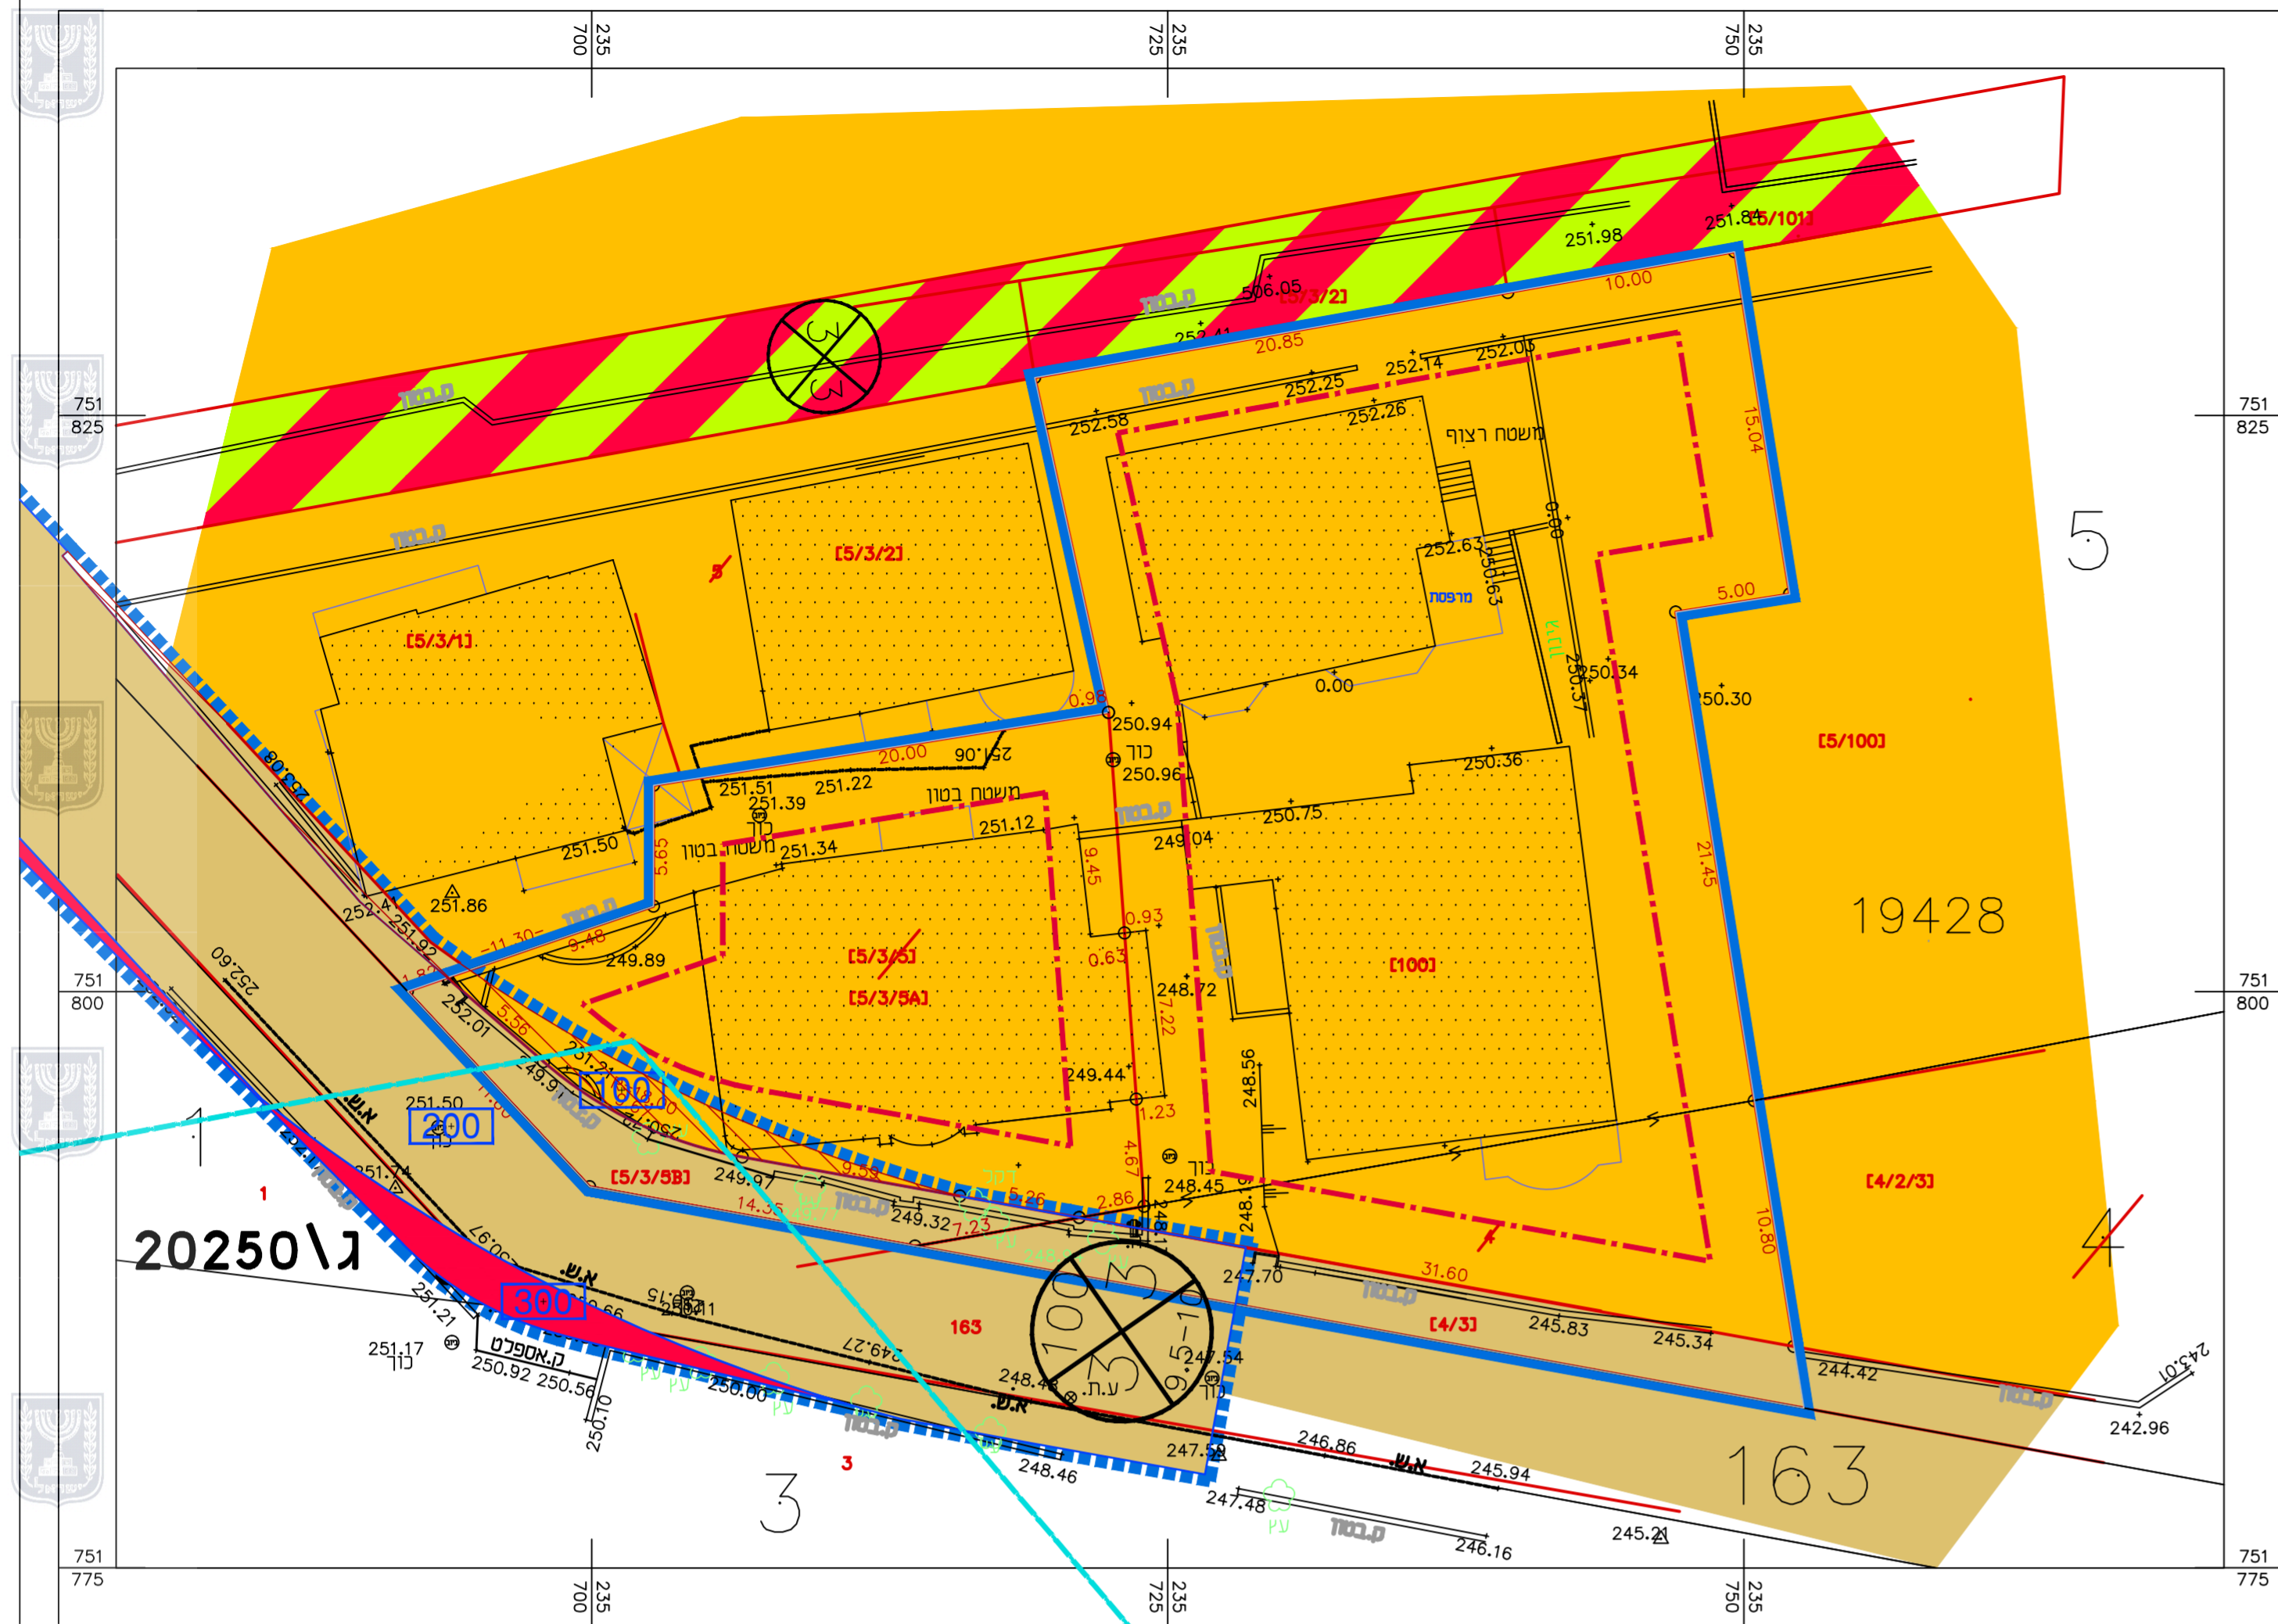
235 700
235 725
235 750

751 825
751 825

251.84 [5/101]
251.98
10.00
506.05 [5/3/2]
ק.בטון
20.85
252.14
252.05
ק.בטון
252.25
252.58
252.26
משטח ריצוף
15.04
5
[5/3/2]
252.63
250.63
מרפסת
5.00
גינה
250.34
250.57
0.00
250.30
[5/3/1]
0.98
250.94
[5/100]
כוך
250.96
20.00
251.06
251.51
251.22
251.39
משטח בטון
250.36
251.12
250.75
משטח בטון
251.34
ק.בטון
249.04
251.50
5.65
9.45
21.45
19428
251.86
0.93
252.4
251.92
249.89
11.30
9.48
[5/3/5]
0.63
[100]
252.60
[5/3/5A]
248.72
751 800
751 800
252.01
5.56
7.22
248.56
251.50
100
249.44
200
1.23
1
251.74
[5/3/5B]
249.97
4.67
248.45
[4/2/3]
1
14.35
9.58
5.26
2.86
ג\20250
249.32
7.23
4
31.60
10.80
300
251.21
251.15
248.11
163
247.70
[4/3]
245.83
245.34
244.42
243.01
251.17
כוך
ק.אספלט
250.92
250.56
250.00
249.27
א.ש.
248.46
ע.ת.
247.54
כוך
242.96
250.10
3
3
247.59
248.46
246.86
א.ש.
245.94
163
247.48
246.16
245.21
751 775
751 775
235 700
235 725
235 750